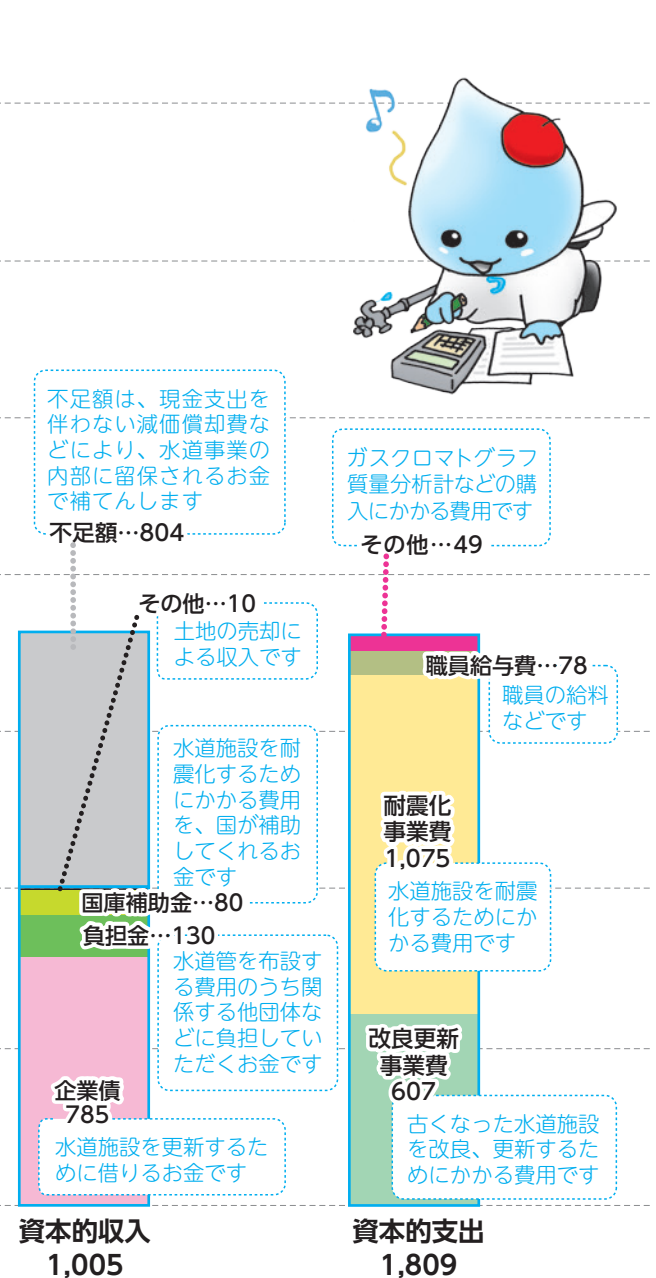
不足額は、現金支出を伴わない減価償却費などにより、水道事業の内部に留保されるお金で補てんします

不足額…804

その他…10

土地の売却による収入です

水道施設を耐震化するためにかかる費用を、国が補助してくれるお金です

国庫補助金…80

負担金…130

水道管を布設する費用のうち関係する他団体などに負担していただくお金です

企業債
785

水道施設を更新するために借りるお金です

資本的収入
1,005

ガスクロマトグラフ質量分析計などの購入にかかる費用です

その他…49

職員給与費…78

職員の給料などです

耐震化
事業費
1,075

水道施設を耐震化するためにかかる費用です

改良更新
事業費
607

古くなった水道施設を改良、更新するためにかかる費用です

資本的支出
1,809